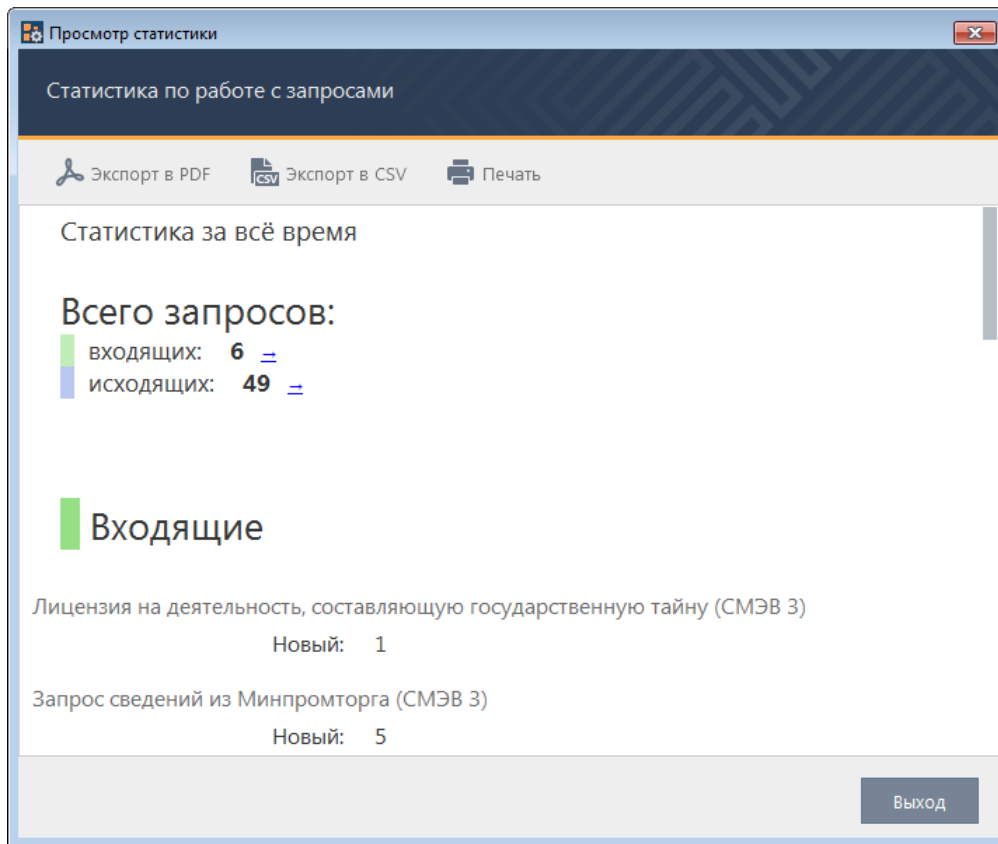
Просмотр статистики

Статистика по работе с запросами

Экспорт в PDF  CSV Экспорт в CSV  Печать

Статистика за всё время

Всего запросов:
входящих: 6 →
исходящих: 49 →

Входящие

Лицензия на деятельность, составляющую государственную тайну (СМЭВ 3)
Новый: 1

Запрос сведений из Минпромторга (СМЭВ 3)
Новый: 5

Выход